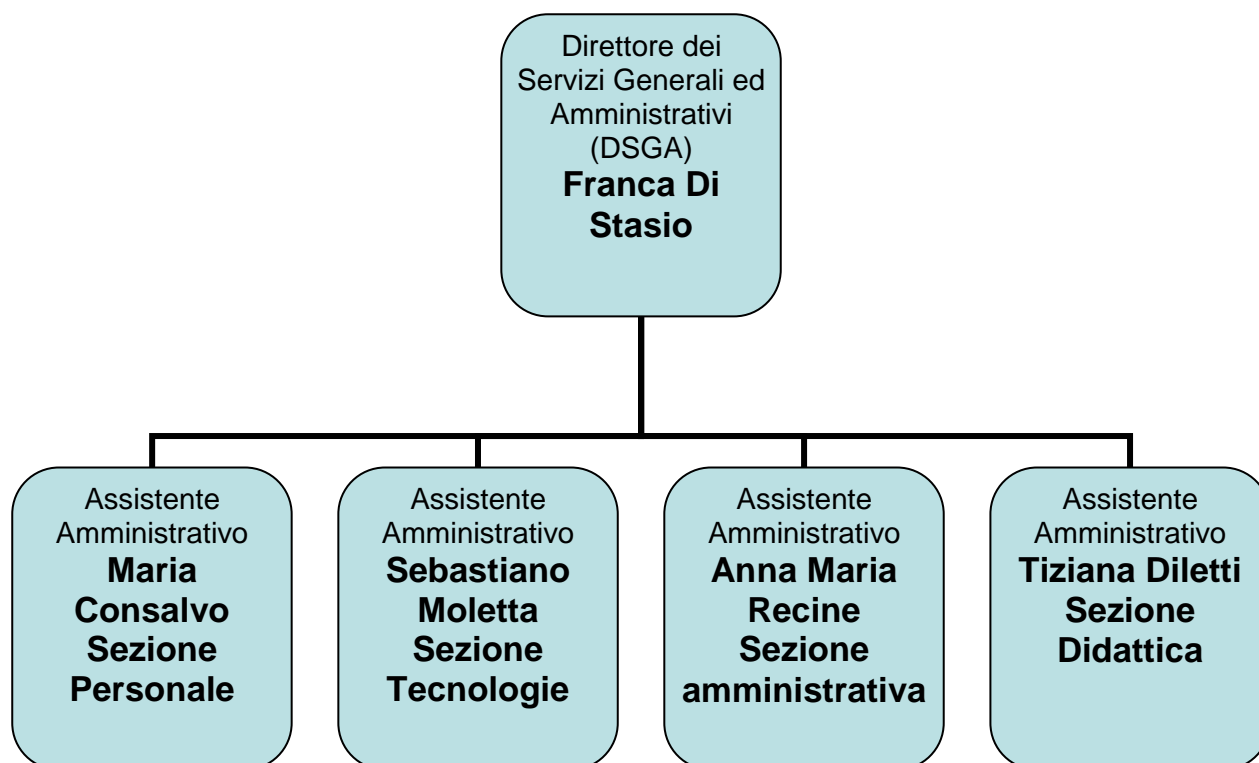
Direttore dei Servizi Generali ed Amministrativi (DSGA)
**Franca Di Stasio**

Assistente Amministrativo
**Maria Consalvo Sezione Personale**

Assistente Amministrativo
**Sebastiano Moletta Sezione Tecnologie**

Assistente Amministrativo
**Anna Maria Recine Sezione amministrativa**

Assistente Amministrativo
**Tiziana Diletti Sezione Didattica**